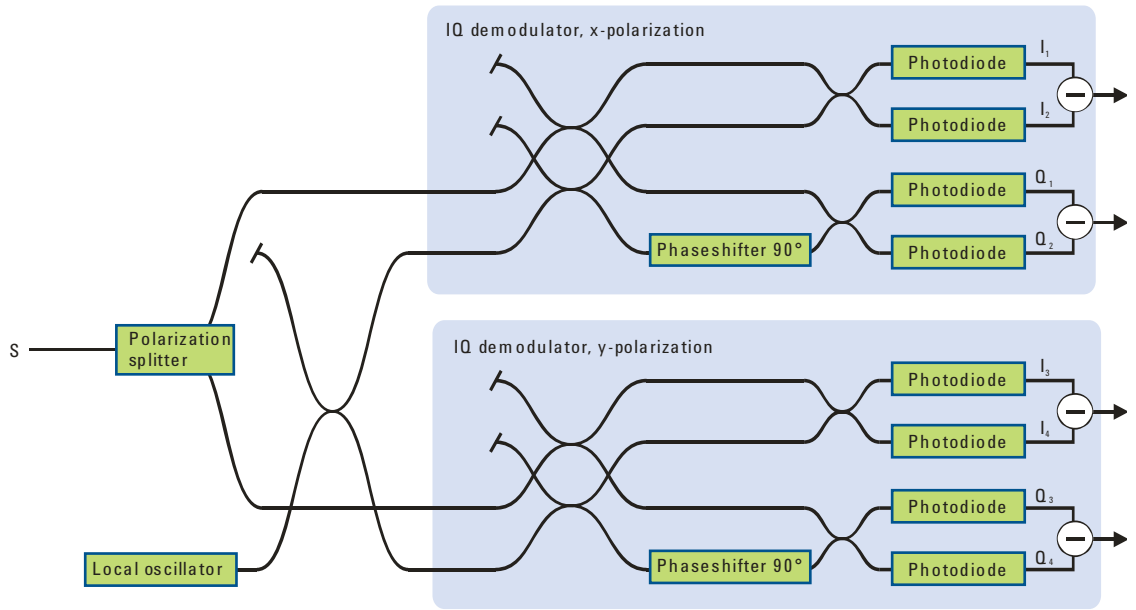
IQ demodulator, x-polarization

Photodiode
$I_1$
Photodiode
$I_2$
Photodiode
$Q_1$
Phaseshifter 90°
Photodiode
$Q_2$

S
Polarization splitter

IQ demodulator, y-polarization

Photodiode
$I_3$
Photodiode
$I_4$
Photodiode
$Q_3$
Local oscillator
Phaseshifter 90°
Photodiode
$Q_4$